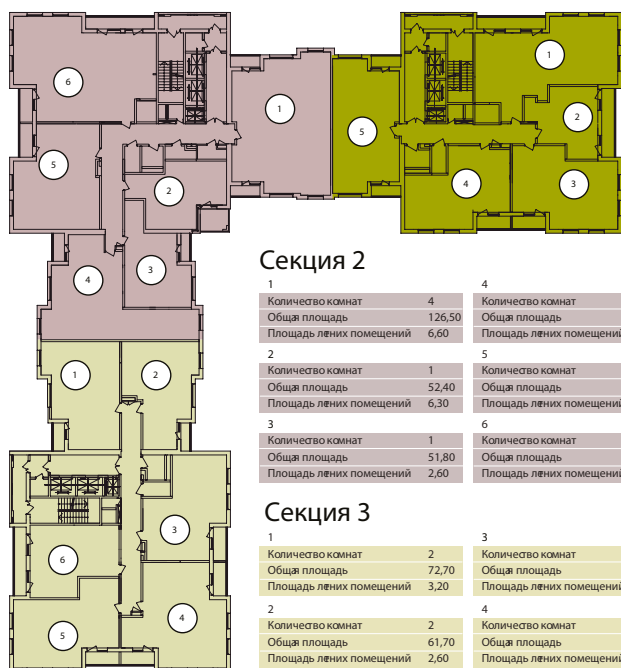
6
1
5
1
2
5
2
4
3
4
3
1
2
3
6
4
5

Секция 2

1
| Количество комнат | 4 |
|---|---|
| Общая площадь | 126,50 |
| Площадь летних помещений | 6,60 |

4
| Количество комнат | |
|---|---|
| Общая площадь | |
| Площадь летних помещений | |

2
| Количество комнат | 1 |
|---|---|
| Общая площадь | 52,40 |
| Площадь летних помещений | 6,30 |

5
| Количество комнат | |
|---|---|
| Общая площадь | |
| Площадь летних помещений | |

3
| Количество комнат | 1 |
|---|---|
| Общая площадь | 51,80 |
| Площадь летних помещений | 2,60 |

6
| Количество комнат | |
|---|---|
| Общая площадь | |
| Площадь летних помещений | |

Секция 3

1
| Количество комнат | 2 |
|---|---|
| Общая площадь | 72,70 |
| Площадь летних помещений | 3,20 |

3
| Количество комнат | |
|---|---|
| Общая площадь | |
| Площадь летних помещений | |

2
| Количество комнат | 2 |
|---|---|
| Общая площадь | 61,70 |
| Площадь летних помещений | 2,60 |

4
| Количество комнат | |
|---|---|
| Общая площадь | |
| Площадь летних помещений | |